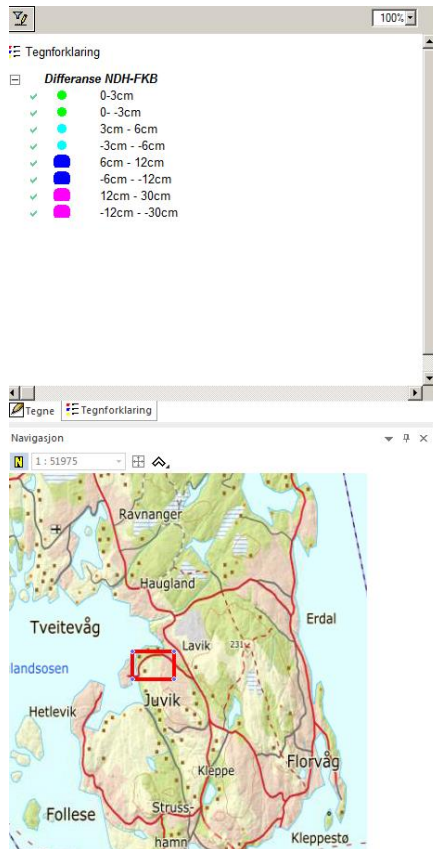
100%

Tegnforklaring

Differanse NDH-FKB
0-3cm
0- -3cm
3cm - 6cm
-3cm - -6cm
6cm - 12cm
-6cm - -12cm
12cm - 30cm
-12cm - -30cm

Tegne
Tegnforklaring

Navigasjon

N
1 : 51975

Ravnanger
Haugland
Erdal
Tveitevåg
Lavik
231
landsosen
Juvik
Hetlevik
Florvåg
Kleppe
Follese
Struss-
hamn
Kleppestø